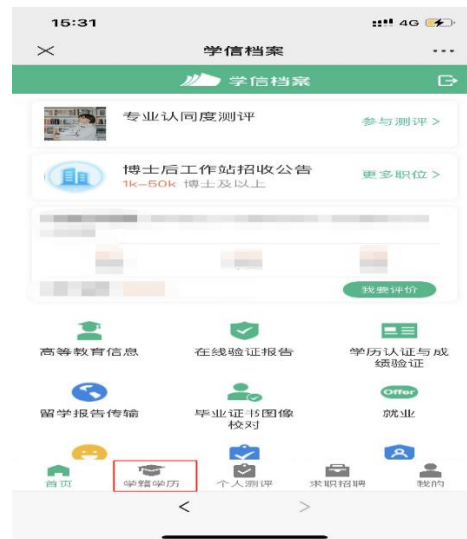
15:31

4G

学信档案

学信档案

专业认同度测评

参与测评 >

博士后工作站招收公告

1k-50k 博士及以上

更多职位 >

我要评价

高等教育信息

在线验证报告

学历认证与成绩验证

留学报告传输

毕业证书图像校对

Offer

就业

首页

学籍学历

个人测评

求职招聘

我的

<

>